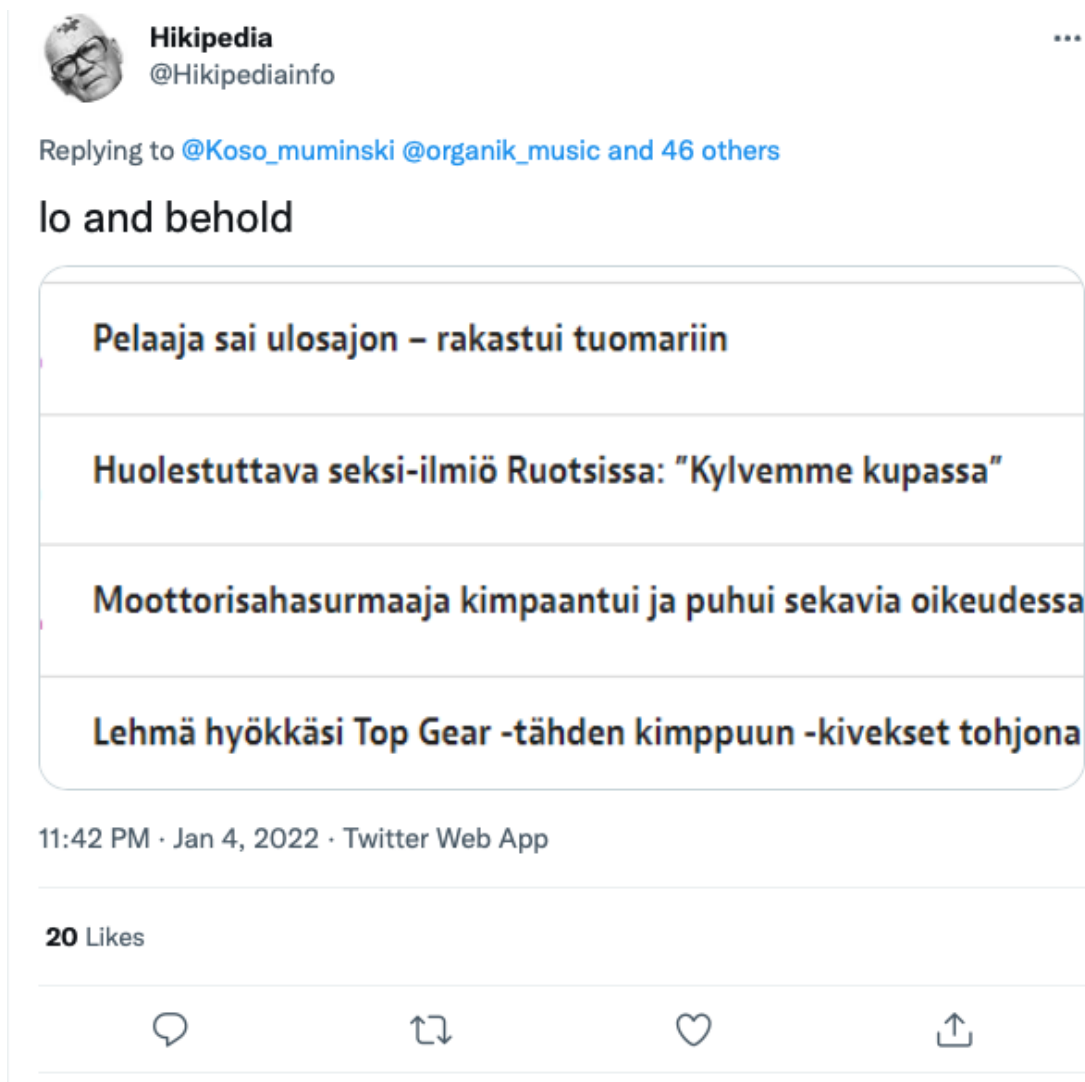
Hikipedia
@Hikipediainfo

...

Replying to @Koso_muminski @organik_music and 46 others

lo and behold

Pelaaja sai ulosajon – rakastui tuomariin

Huolestuttava seksi-ilmiö Ruotsissa: "Kylvemme kupassa"

Moottorisahasurmaaja kimpaantui ja puhui sekavia oikeudessa

Lehmä hyökkäsi Top Gear -tähden kimppuun -kivekset tohjona

11:42 PM · Jan 4, 2022 · Twitter Web App

20 Likes